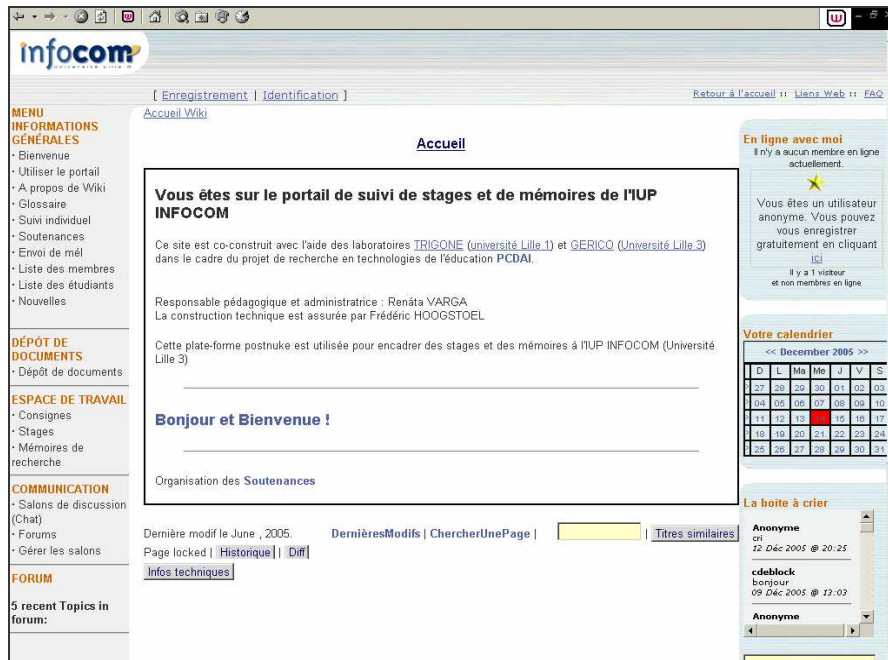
infocom
Université Lille 3

[ Enregistrement | Identification ]

Retour à l'accueil :: Liens Web :: FAQ

MENU INFORMATIONS GÉNÉRALES
· Bienvenue
· Utiliser le portail
· A propos de Wiki
· Glossaire
· Suivi individuel
· Soutenances
· Envoi de mél
· Liste des membres
· Liste des étudiants
· Nouvelles

DÉPÔT DE DOCUMENTS
· Dépôt de documents

ESPACE DE TRAVAIL
· Consignes
· Stages
· Mémoires de recherche

COMMUNICATION
· Salons de discussion (Chat)
· Forums
· Gérer les salons

FORUM

5 recent Topics in forum:

Accueil Wiki

Accueil

Vous êtes sur le portail de suivi de stages et de mémoires de l'IUP INFOCOM

Ce site est co-construit avec l'aide des laboratoires TRIGONE (université Lille 1) et GERICO (Université Lille 3) dans le cadre du projet de recherche en technologies de l'éducation PCDAI.

Responsable pédagogique et administratrice : Renáta VARGA
La construction technique est assurée par Frédéric HOOGSTOEL

Cette plate-forme postnuke est utilisée pour encadrer des stages et des mémoires à l'IUP INFOCOM (Université Lille 3)

Bonjour et Bienvenue !

Organisation des Soutenances

Dernière modif le June , 2005. DernièresModifs | ChercherUnePage | | Titres similaires
Page locked | Historique | | Diff
Infos techniques

En ligne avec moi
Il n'y a aucun membre en ligne actuellement.

Vous êtes un utilisateur anonyme. Vous pouvez vous enregistrer gratuitement en cliquant ici
Il y a 1 visiteur et non membres en ligne

Votre calendrier
<< December 2005 >>

| D | L | Ma | Me | J | V | S |
|---|---|---|---|---|---|---|
| 27 | 28 | 29 | 30 | 01 | 02 | 03 |
| 04 | 05 | 06 | 07 | 08 | 09 | 10 |
| 11 | 12 | 13 | 14 | 15 | 16 | 17 |
| 18 | 19 | 20 | 21 | 22 | 23 | 24 |
| 25 | 26 | 27 | 28 | 29 | 30 | 31 |

La boîte à crier
Anonyme
cri
12 Déc 2005 @ 20:25
cdeblock
bonjour
09 Déc 2005 @ 13:03
Anonyme